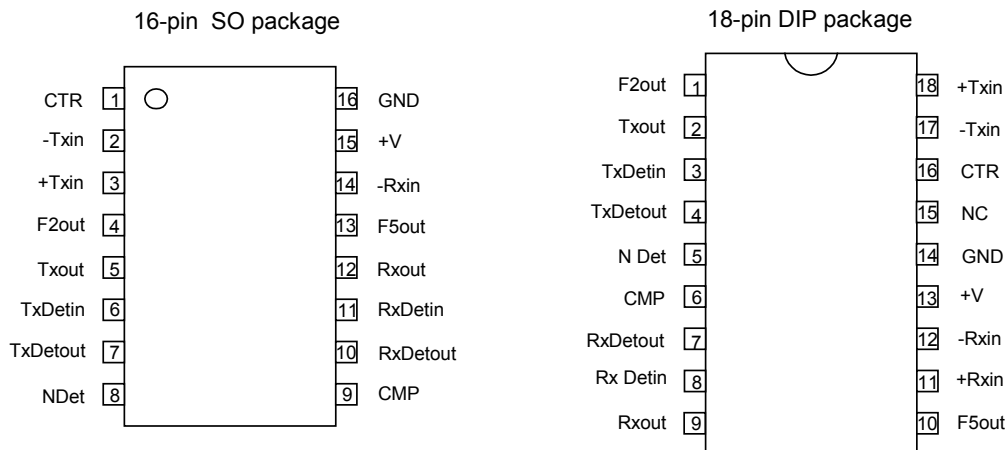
16-pin SO package

CTR 1
-Txin 2
+Txin 3
F2out 4
Txout 5
TxDetin 6
TxDetout 7
NDet 8

16 GND
15 +V
14 -Rxin
13 F5out
12 Rxout
11 RxDetin
10 RxDetout
9 CMP

18-pin DIP package

F2out 1
Txout 2
TxDetin 3
TxDetout 4
N Det 5
CMP 6
RxDetout 7
Rx Detin 8
Rxout 9

18 +Txin
17 -Txin
16 CTR
15 NC
14 GND
13 +V
12 -Rxin
11 +Rxin
10 F5out